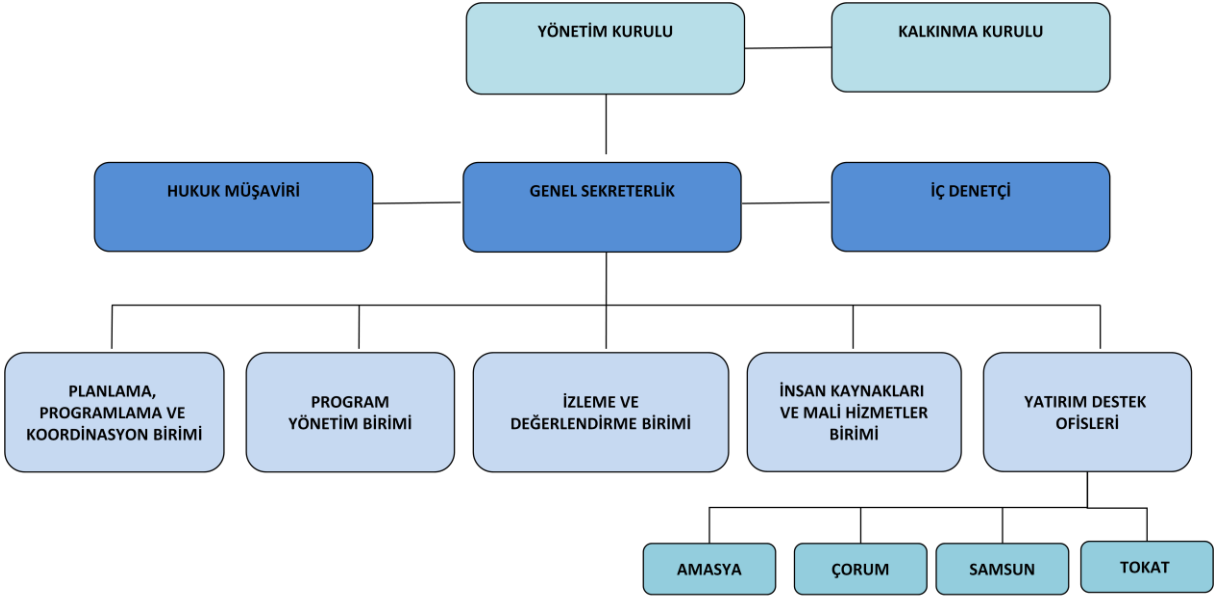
YÖNETİM KURULU

KALKINMA KURULU

HUKUK MÜŞAVİRİ

GENEL SEKRETERLİK

İÇ DENETÇİ

PLANLAMA, PROGRAMLAMA VE KOORDİNASYON BİRİMİ

PROGRAM YÖNETİM BİRİMİ

İZLEME VE DEĞERLENDİRME BİRİMİ

İNSAN KAYNAKLARI VE MALİ HİZMETLER BİRİMİ

YATIRIM DESTEK OFİSLERİ

AMASYA

ÇORUM

SAMSUN

TOKAT